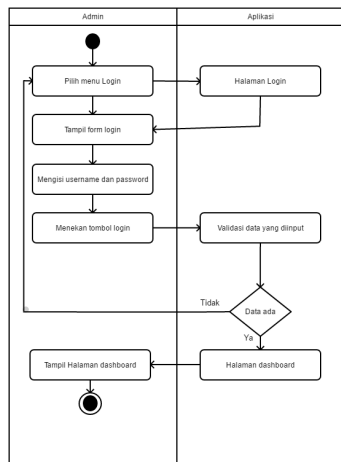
Admin

Aplikasi

Pilih menu Login

Halaman Login

Tampil form login

Mengisi username dan password

Menekan tombol login

Validasi data yang diinput

Tidak

Data ada

Ya

Tampil Halaman dashboard

Halaman dashboard